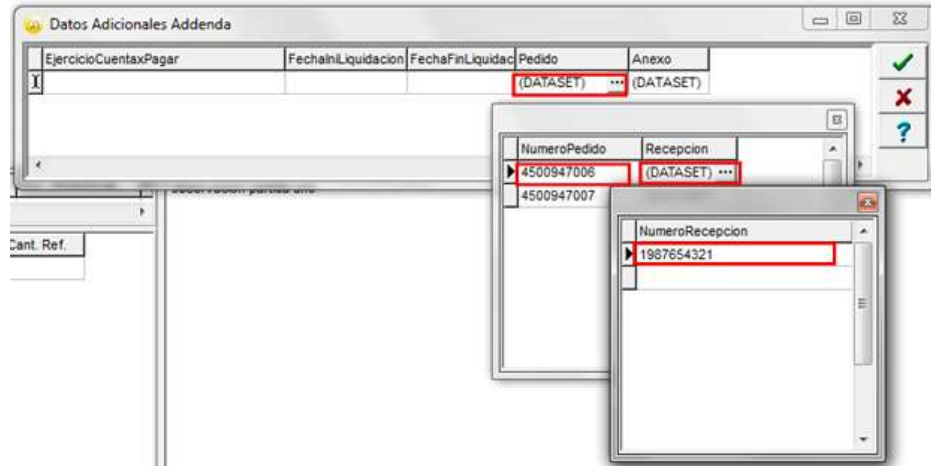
Datos Adicionales Addenda

| EjercicioCuentaxPagar | FechaIniLiquidacion | FechaFinLiquidac | Pedido | Anexo |
|---|---|---|---|---|
| | | | (DATASET) ··· | (DATASET) |

| NumeroPedido | Recepcion |
|---|---|
| 4500947006 | (DATASET) ··· |
| 4500947007 | |

| NumeroRecepcion |
|---|
| 1987654321 |

Cant. Ref.

?